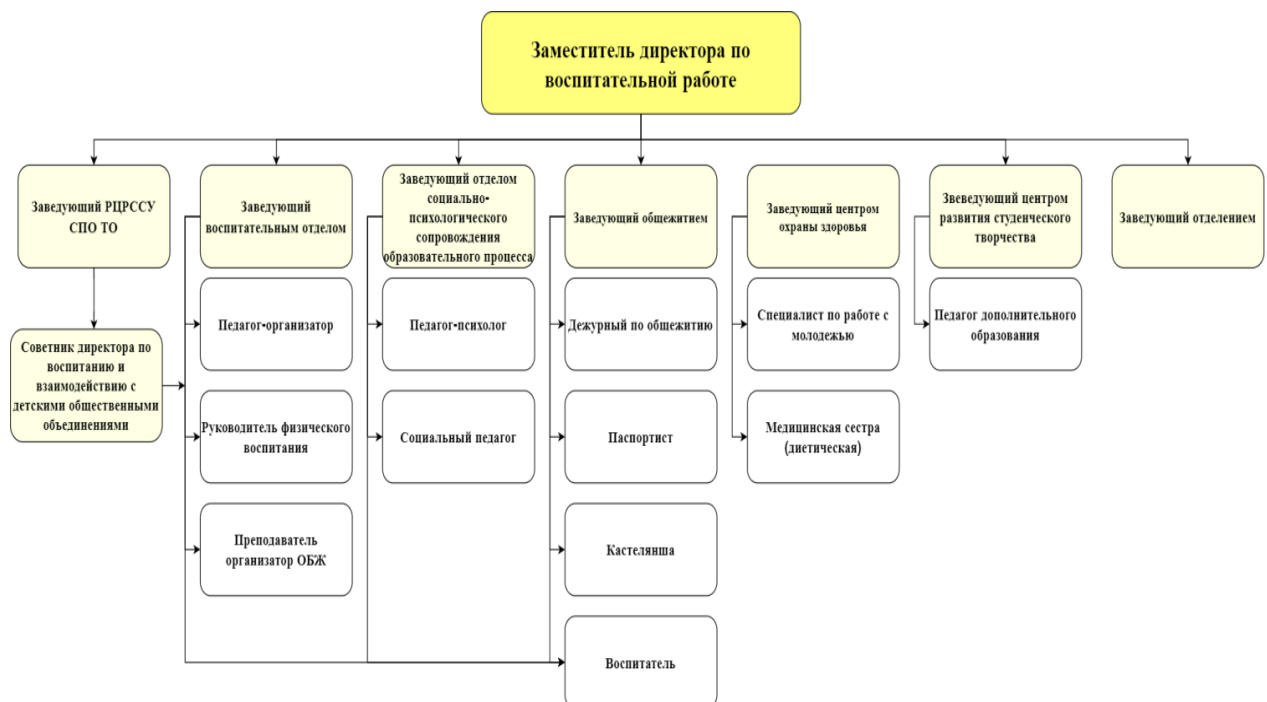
Заместитель директора по воспитательной работе

Заведующий РЦРССУ СПО ТО

Советник директора по воспитанию и взаимодействию с детскими общественными объединениями

Заведующий воспитательным отделом

Педагог-организатор

Руководитель физического воспитания

Преподаватель организатор ОБЖ

Заведующий отделом социально-психологического сопровождения образовательного процесса

Педагог-психолог

Социальный педагог

Заведующий общежитием

Дежурный по общежитию

Паспортист

Кастелянша

Воспитатель

Заведующий центром охраны здоровья

Специалист по работе с молодежью

Медицинская сестра (диетическая)

Звеведующий центром развития студенческого творчества

Педагог дополнительного образования

Заведующий отделением